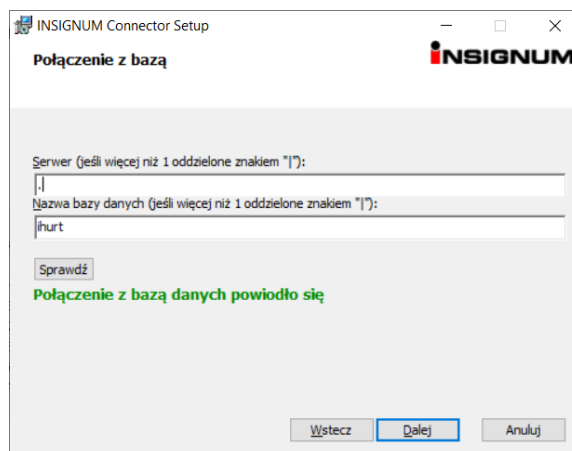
INSIGNUM Connector Setup

Połączenie z bazą

INSIGNUM

Serwer (jeśli więcej niż 1 oddzielone znakiem "|"):

.

Nazwa bazy danych (jeśli więcej niż 1 oddzielone znakiem "|"):

ihurt

Sprawdź

Połączenie z bazą danych powiodło się

Wstecz

Dalej

Anuluj